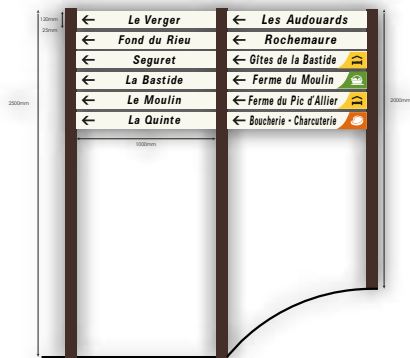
120mm
25mm

← Le Verger
← Fond du Rieu
← Seguret
← La Bastide
← Le Moulin
← La Quinte

1000mm

2500mm

← Les Audouards
← Rochemaure
← Gîtes de la Bastide
← Ferme du Moulin
← Ferme du Pic d'Allier
← Boucherie - Charcuterie

2000mm